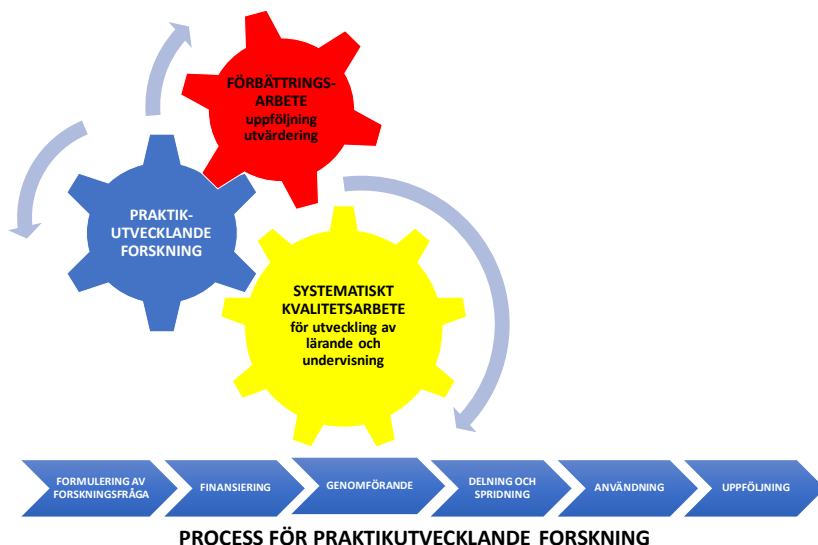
FÖRBÄTTRINGSARBETE
uppföljning
utvärdering

PRAKTIKUTVECKLANDE
FORSKNING

SYSTEMATISKT
KVALITETSARBETE
för utveckling av
lärande och
undervisning

FORMULERING AV FORSKNINGSFRÅGA

FINANSIERING

GENOMFÖRANDE

DELNING OCH SPRIDNING

ANVÄNDNING

UPPFÖLJNING

PROCESS FÖR PRAKTIKUTVECKLANDE FORSKNING